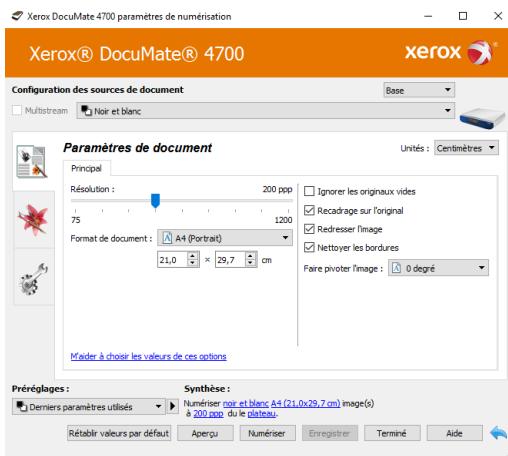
Xerox DocuMate 4700 paramètres de numérisation

Xerox® DocuMate® 4700

xerox

Configuration des sources de document

Base

Multistream

Noir et blanc

Paramètres de document

Unités : Centimètres

Principal

Résolution : 200 ppp

75 1200

Format de document : A4 (Portrait)

21,0 × 29,7 cm

Ignorer les originaux vides

Recadrage sur l'original

Redresser l'image

Nettoyer les bordures

Faire pivoter l'image : 0 degré

M'aider à choisir les valeurs de ces options

Préréglages :

Derniers paramètres utilisés

Synthèse :

Numériser noir et blanc A4 (21,0x29,7 cm) image(s) à 200 ppp du le plateau.

Rétablir valeurs par défaut

Aperçu

Numériser

Enregistrer

Terminé

Aide